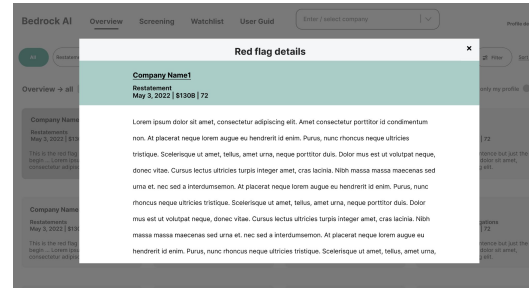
Bedrock AI Overview Screening Watchlist User Guid

Enter / select company

Profile

All

Overview → all

Company Name

Restatements
May 3, 2022 | $13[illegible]

This is the red flag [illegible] begin ... Lorem ipsum consectetur adipis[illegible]

Company Name

Restatements
May 3, 2022 | $13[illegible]

This is the red flag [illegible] begin ... Lorem ipsum consectetur adipis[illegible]

Red flag details

×

Company Name1

Restatement
May 3, 2022 | $130B | 72

Lorem ipsum dolor sit amet, consectetur adipiscing elit. Amet consectetur porttitor id condimentum non. At placerat neque lorem augue eu hendrerit id enim. Purus, nunc rhoncus neque ultricies tristique. Scelerisque ut amet, tellus, amet urna, neque porttitor duis. Dolor mus est ut volutpat neque, donec vitae. Cursus lectus ultricies turpis integer amet, cras lacinia. Nibh massa maecenas sed urna et. nec sed a interdumsemon. At placerat neque lorem augue eu hendrerit id enim. Purus, nunc rhoncus neque ultricies tristique. Scelerisque ut amet, tellus, amet urna, neque porttitor duis. Dolor mus est ut volutpat neque, donec vitae. Cursus lectus ultricies turpis integer amet, cras lacinia. Nibh massa maecenas sed urna et. nec sed a interdumsemon. At placerat neque lorem augue eu hendrerit id enim. Purus, nunc rhoncus neque ultricies tristique. Scelerisque ut amet, tellus, amet urna,

New

Sort

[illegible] my profile

| 72

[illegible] out just the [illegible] sit amet, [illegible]

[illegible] | 72

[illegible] out just the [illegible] sit amet, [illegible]